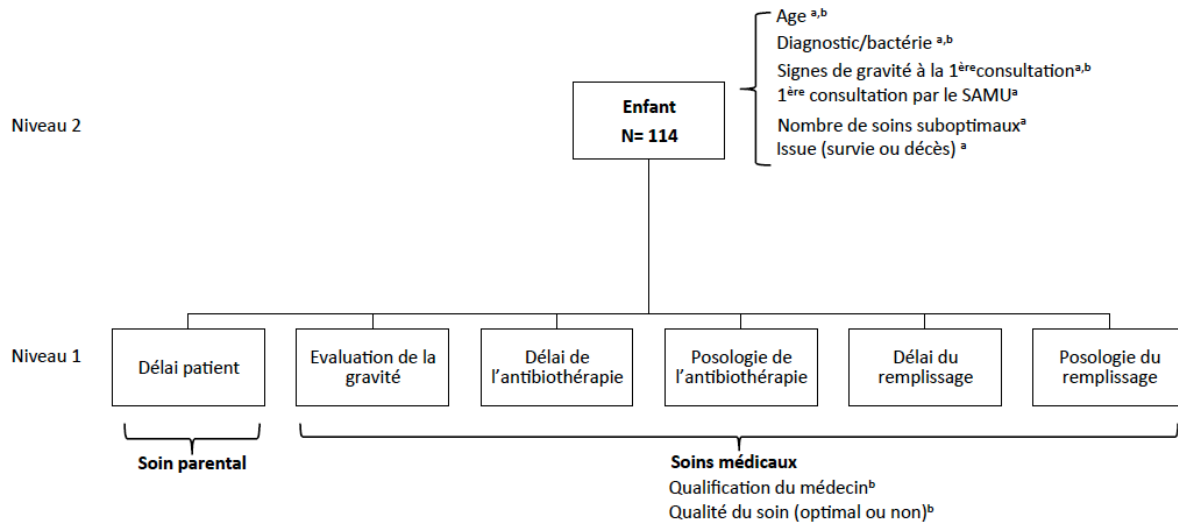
Age $^{a,b}$
Diagnostic/bactérie $^{a,b}$
Signes de gravité à la 1$^{ère}$consultation$^{a,b}$
1$^{ère}$ consultation par le SAMU$^{a}$
Nombre de soins suboptimaux$^{a}$
Issue (survie ou décès) $^{a}$

Niveau 2

Enfant
N= 114

Niveau 1

Délai patient

Evaluation de la gravité

Délai de l'antibiothérapie

Posologie de l'antibiothérapie

Délai du remplissage

Posologie du remplissage

Soin parental

Soins médicaux
Qualification du médecin$^{b}$
Qualité du soin (optimal ou non)$^{b}$